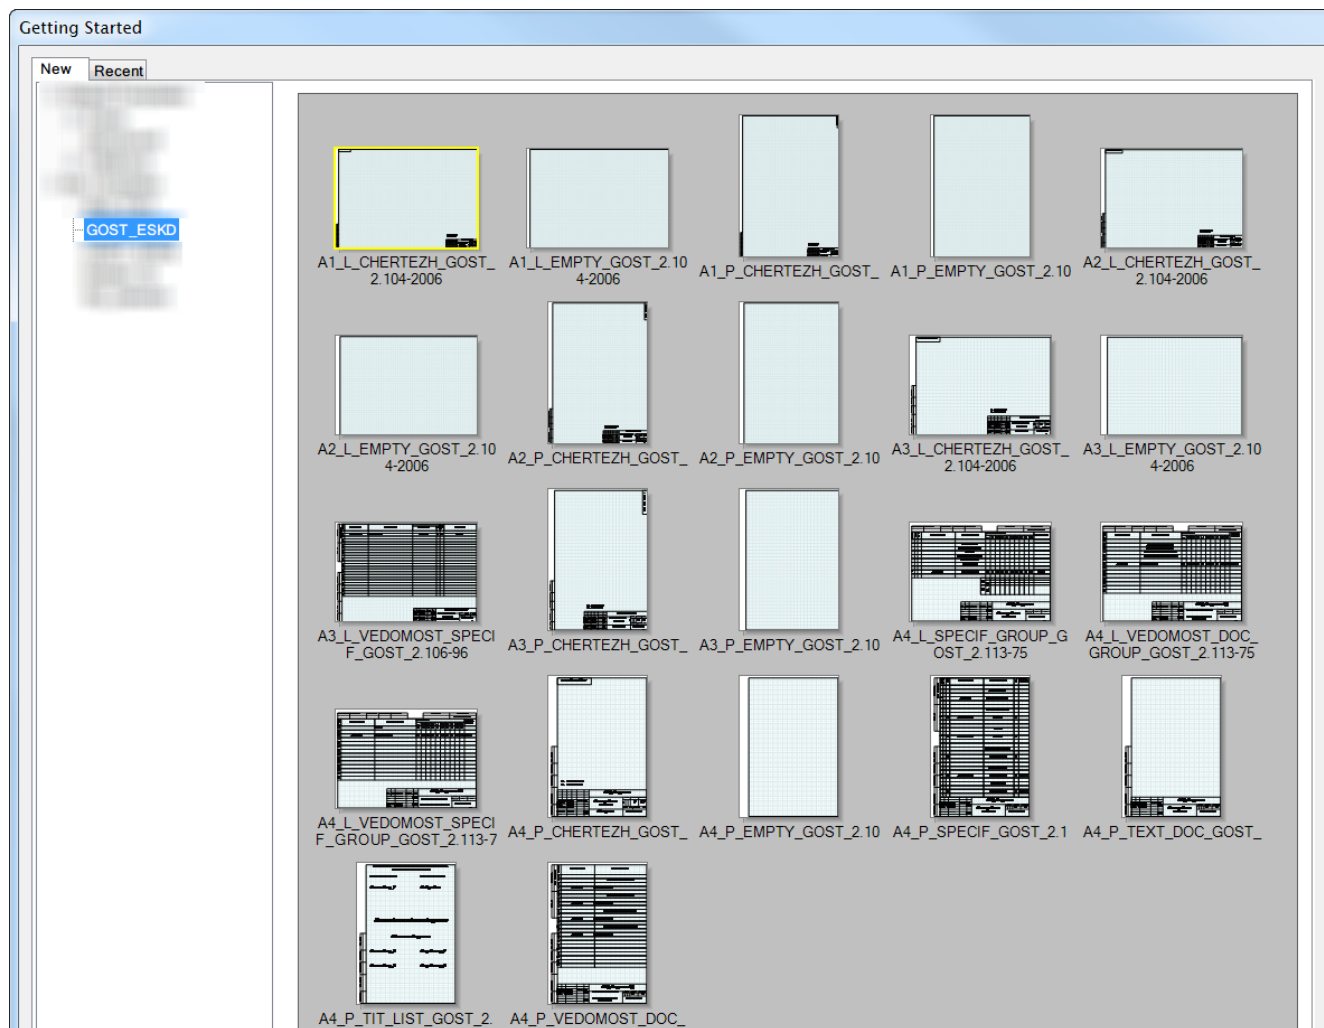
Getting Started

New Recent

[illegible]

GOST_ESKD

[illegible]

A1_L_CHERTEZH_GOST_2.104-2006
A1_L_EMPTY_GOST_2.104-2006
A1_P_CHERTEZH_GOST_
A1_P_EMPTY_GOST_2.10
A2_L_CHERTEZH_GOST_2.104-2006

A2_L_EMPTY_GOST_2.104-2006
A2_P_CHERTEZH_GOST_
A2_P_EMPTY_GOST_2.10
A3_L_CHERTEZH_GOST_2.104-2006
A3_L_EMPTY_GOST_2.104-2006

A3_L_VEDOMOST_SPECIF_GOST_2.106-96
A3_P_CHERTEZH_GOST_
A3_P_EMPTY_GOST_2.10
A4_L_SPECIF_GROUP_GOST_2.113-75
A4_L_VEDOMOST_DOC_GROUP_GOST_2.113-75

A4_L_VEDOMOST_SPECIF_GROUP_GOST_2.113-7
A4_P_CHERTEZH_GOST_
A4_P_EMPTY_GOST_2.10
A4_P_SPECIF_GOST_2.1
A4_P_TEXT_DOC_GOST_

A4_P_TIT_LIST_GOST_2.
A4_P_VEDOMOST_DOC_